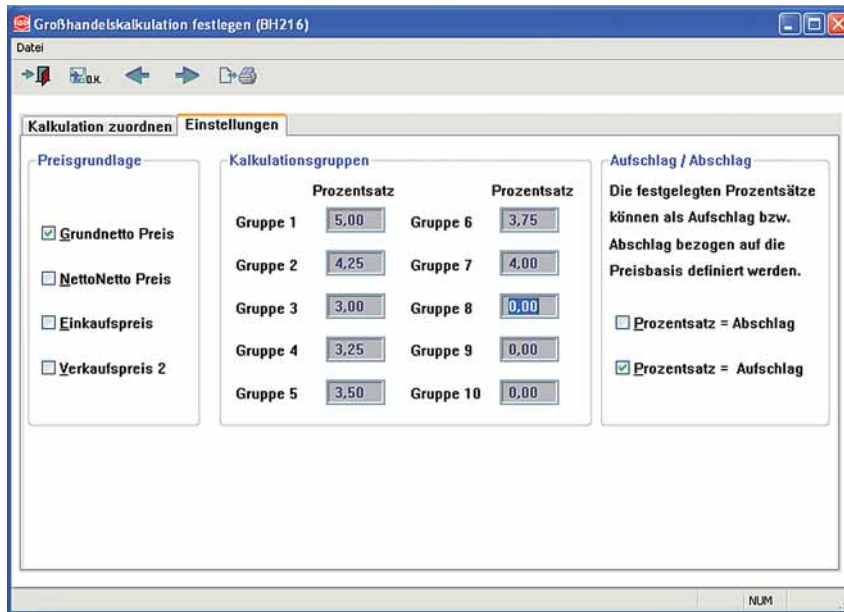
Großhandelskalkulation festlegen (BH216)

Datei

O.K.

Kalkulation zuordnen | Einstellungen

Preisgrundlage

☑ Grundnetto Preis

☐ NettoNetto Preis

☐ Einkaufspreis

☐ Verkaufspreis 2

Kalkulationsgruppen

| | Prozentsatz | | Prozentsatz |
|---|---|---|---|
| Gruppe 1 | 5,00 | Gruppe 6 | 3,75 |
| Gruppe 2 | 4,25 | Gruppe 7 | 4,00 |
| Gruppe 3 | 3,00 | Gruppe 8 | 0,00 |
| Gruppe 4 | 3,25 | Gruppe 9 | 0,00 |
| Gruppe 5 | 3,50 | Gruppe 10 | 0,00 |

Aufschlag / Abschlag

Die festgelegten Prozentsätze können als Aufschlag bzw. Abschlag bezogen auf die Preisbasis definiert werden.

☐ Prozentsatz = Abschlag

☑ Prozentsatz = Aufschlag

NUM